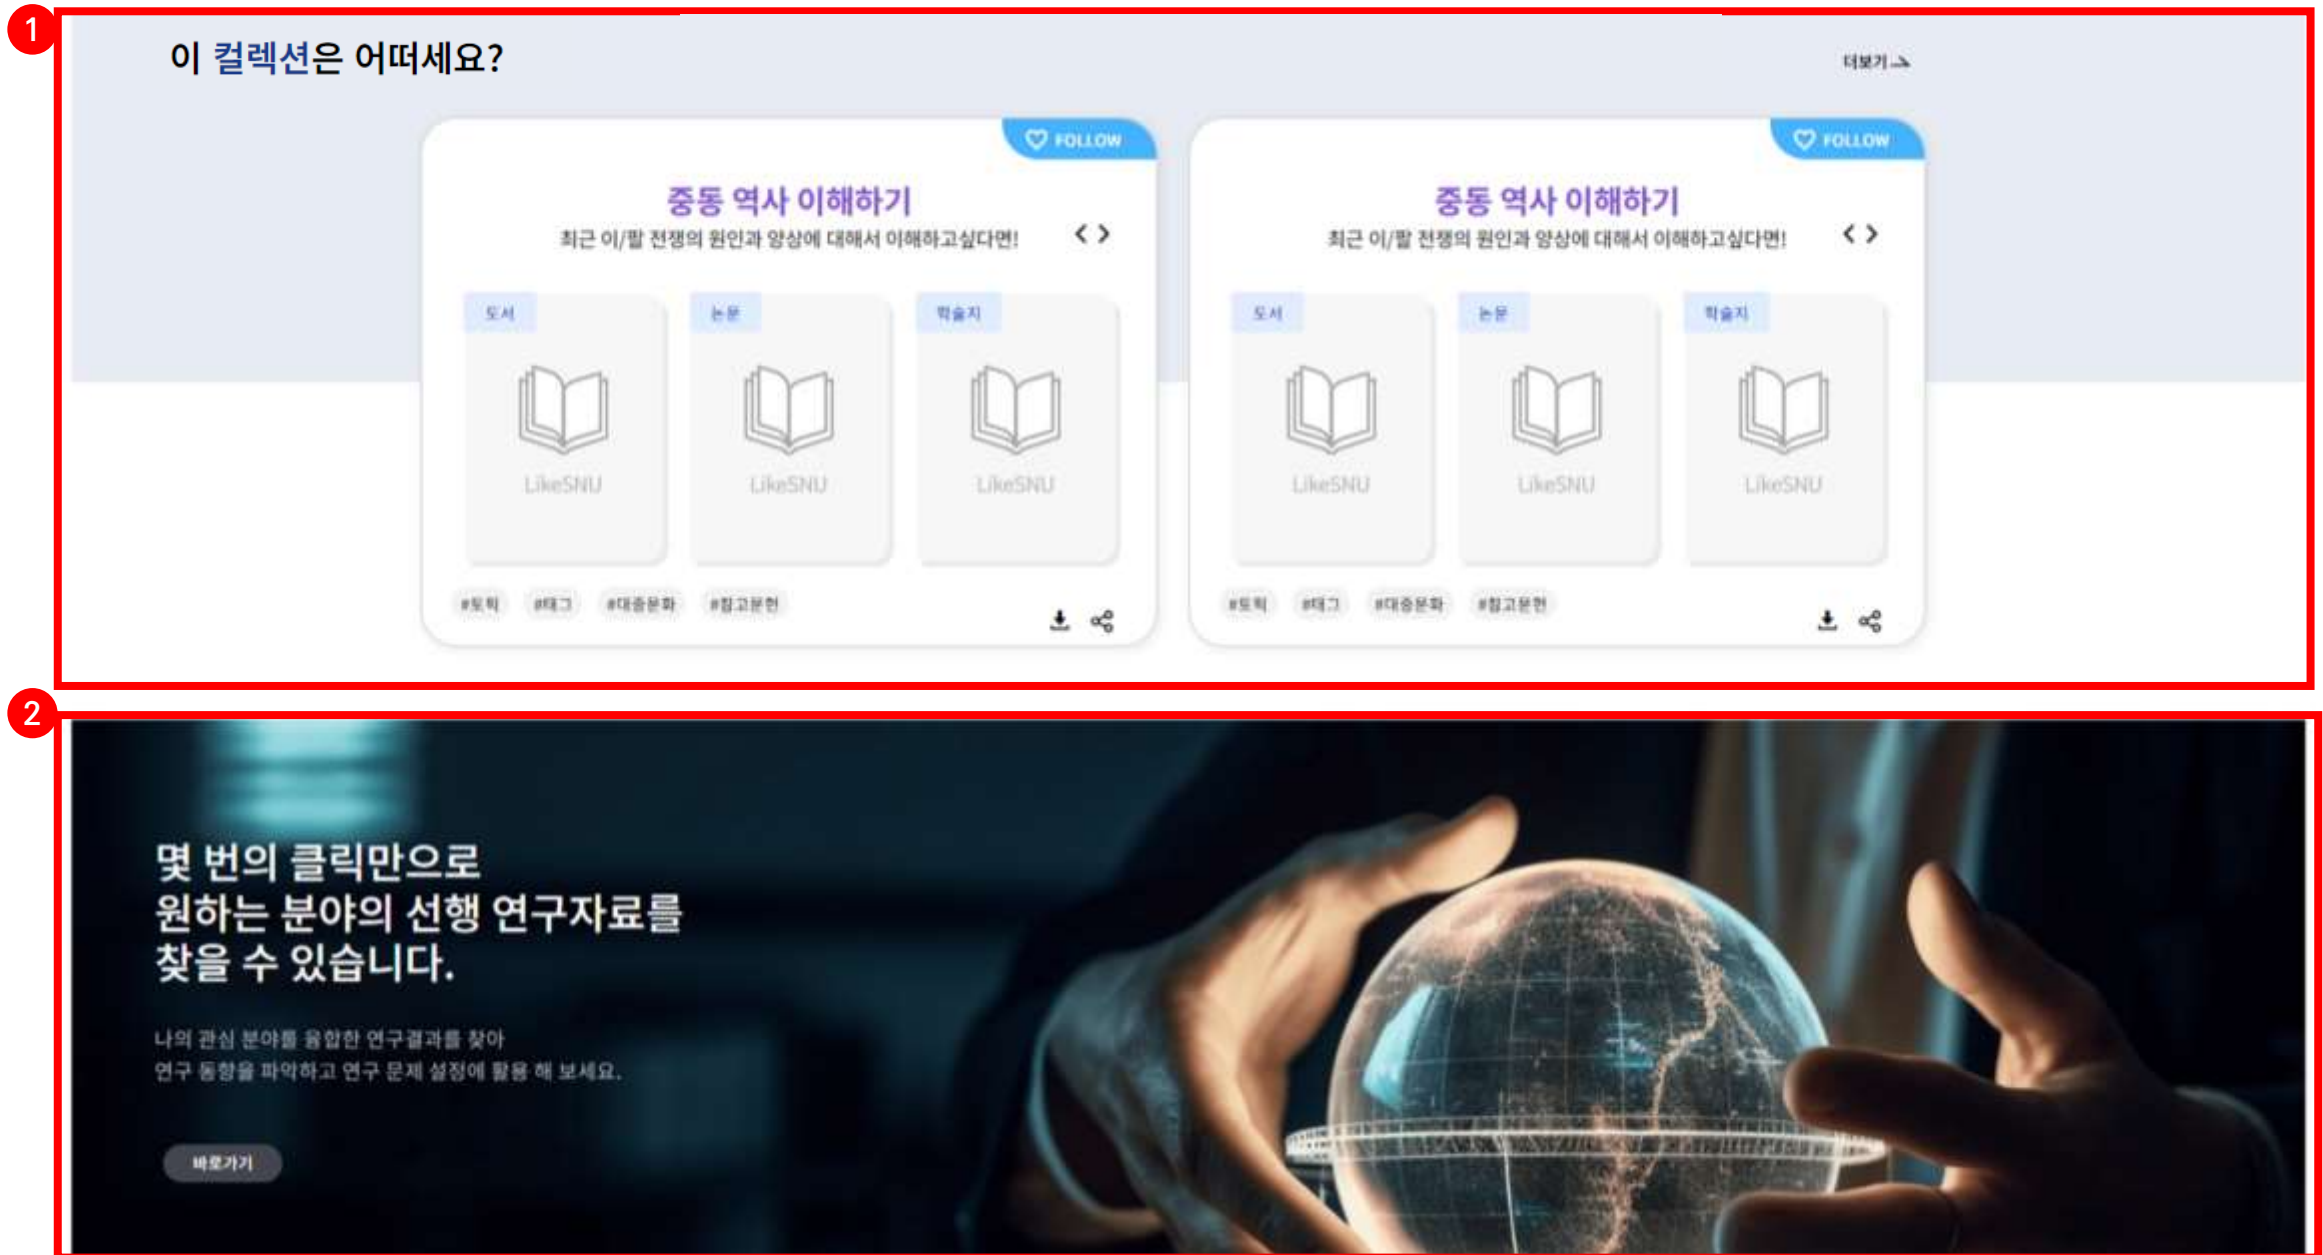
1

이 컬렉션은 어떠세요?

더보기 →

FOLLOW

중동 역사 이해하기

최근 이/팔 전쟁의 원인과 양상에 대해서 이해하고싶다면!

< >

도서

LikeSNU

논문

LikeSNU

학술지

LikeSNU

#토픽 #태그 #대중문화 #참고문헌

FOLLOW

중동 역사 이해하기

최근 이/팔 전쟁의 원인과 양상에 대해서 이해하고싶다면!

< >

도서

LikeSNU

논문

LikeSNU

학술지

LikeSNU

#토픽 #태그 #대중문화 #참고문헌

2

몇 번의 클릭만으로
원하는 분야의 선행 연구자료를
찾을 수 있습니다.

나의 관심 분야를 융합한 연구결과를 찾아
연구 동향을 파악하고 연구 문제 설정에 활용 해 보세요.

바로가기